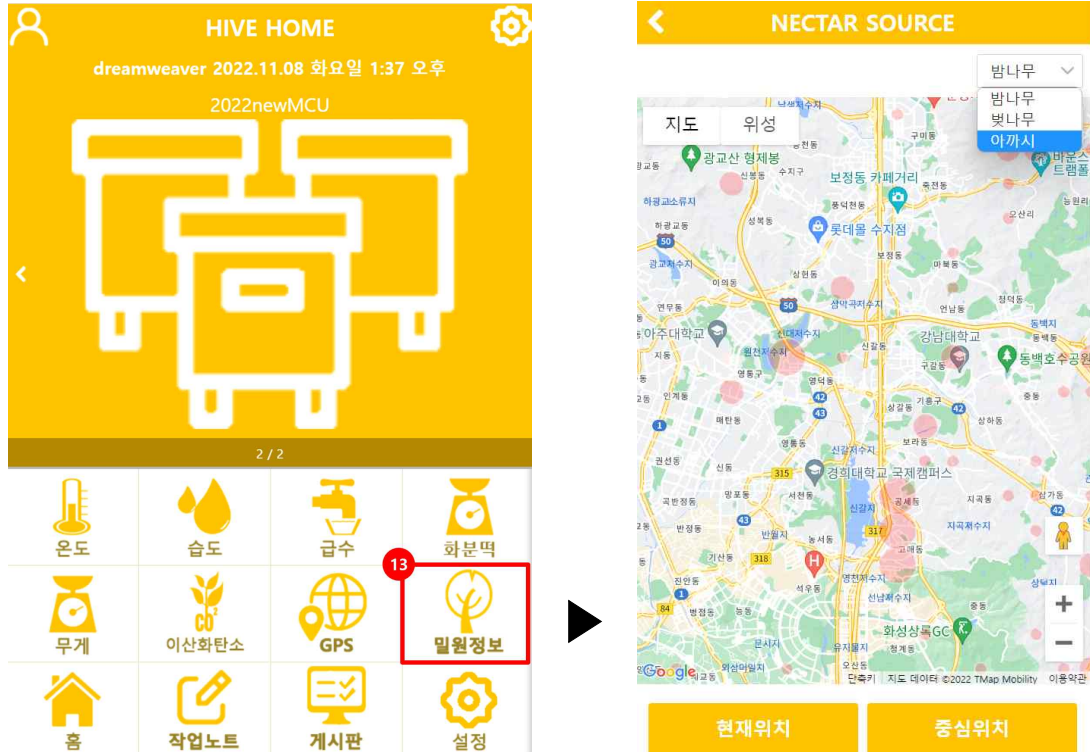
HIVE HOME

dreamweaver 2022.11.08 화요일 1:37 오후

2022newMCU

2 / 2

온도
습도
급수
화분떡
13
무게
이산화탄소
GPS
밀원정보
홈
작업노트
게시판
설정

NECTAR SOURCE

밤나무
밤나무
벚나무
아까시

지도 위성

광교산 형제봉
보정동 카페거리
롯데몰 수지점
아주대학교
강남대학교
동백호수공원
경희대학교 국제캠퍼스
화성상록GC
신갈저수지
원천저수지
광교저수지
하광교소류지
지곡저수지
영천저수지
신대저수지
상약곡저수지
Google
단축키 지도 데이터 ©2022 TMap Mobility 이용약관

현재위치
중심위치